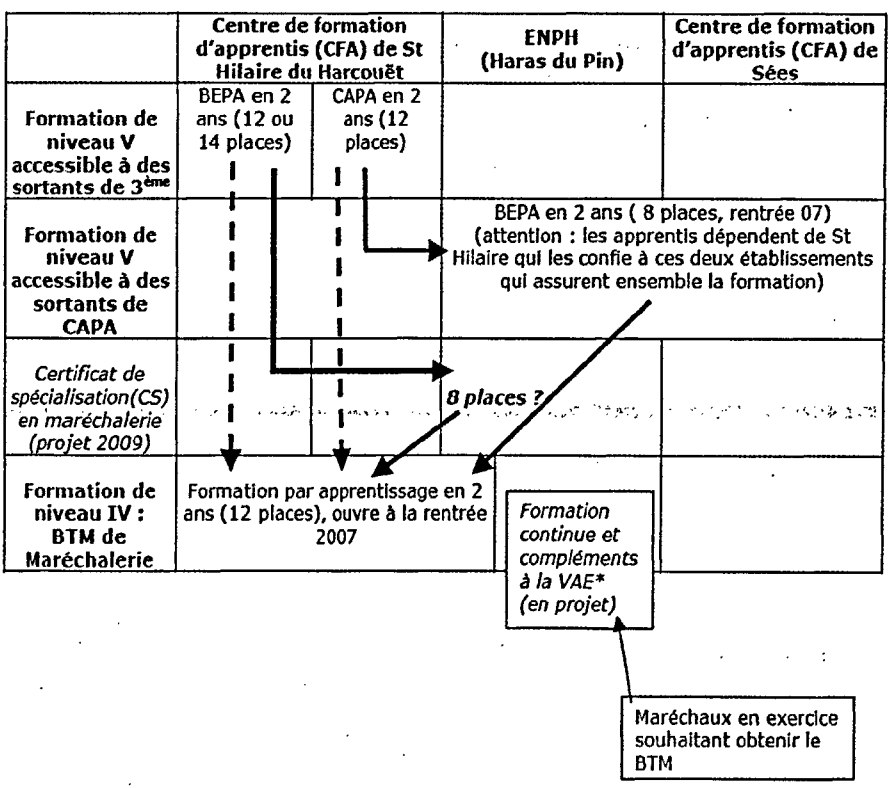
| | Centre de formation d'apprentis (CFA) de St Hilaire du Harcouët | | ENPH (Haras du Pin) | Centre de formation d'apprentis (CFA) de Sées |
|---|---|---|---|---|
| **Formation de niveau V accessible à des sortants de 3ème** | BEPA en 2 ans (12 ou 14 places) | CAPA en 2 ans (12 places) | | |
| **Formation de niveau V accessible à des sortants de CAPA** | | | BEPA en 2 ans ( 8 places, rentrée 07) (attention : les apprentis dépendent de St Hilaire qui les confie à ces deux établissements qui assurent ensemble la formation) | |
| *Certificat de spécialisation(CS) en maréchalerie (projet 2009)* | | | ***8 places ?*** | |
| **Formation de niveau IV : BTM de Maréchalerie** | Formation par apprentissage en 2 ans (12 places), ouvre à la rentrée 2007 | | *Formation continue et compléments à la VAE\* (en projet)* | |

Maréchaux en exercice souhaitant obtenir le BTM